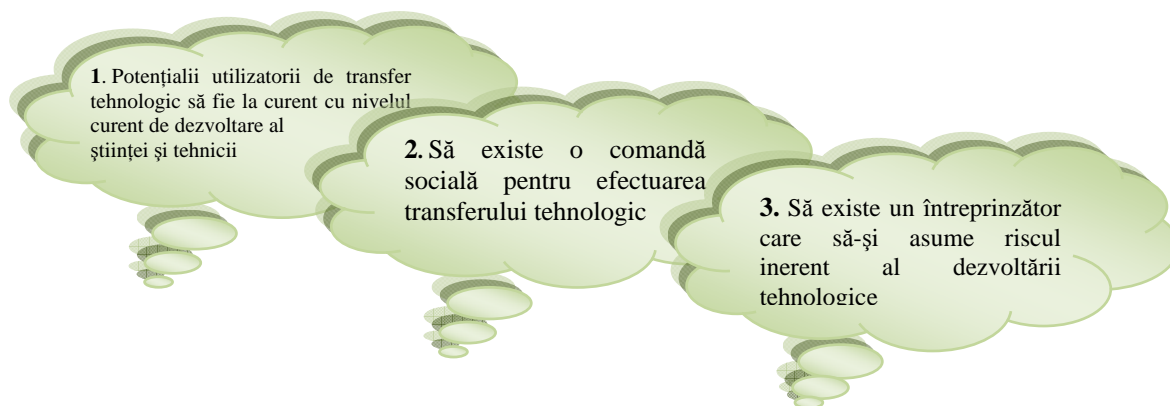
**1**. Potențialii utilizatorii de transfer tehnologic să fie la curent cu nivelul curent de dezvoltare al științei și tehnicii

**2.** Să existe o comandă socială pentru efectuarea transferului tehnologic

**3.** Să existe un întreprinzător care să-și asume riscul inerent al dezvoltării tehnologice